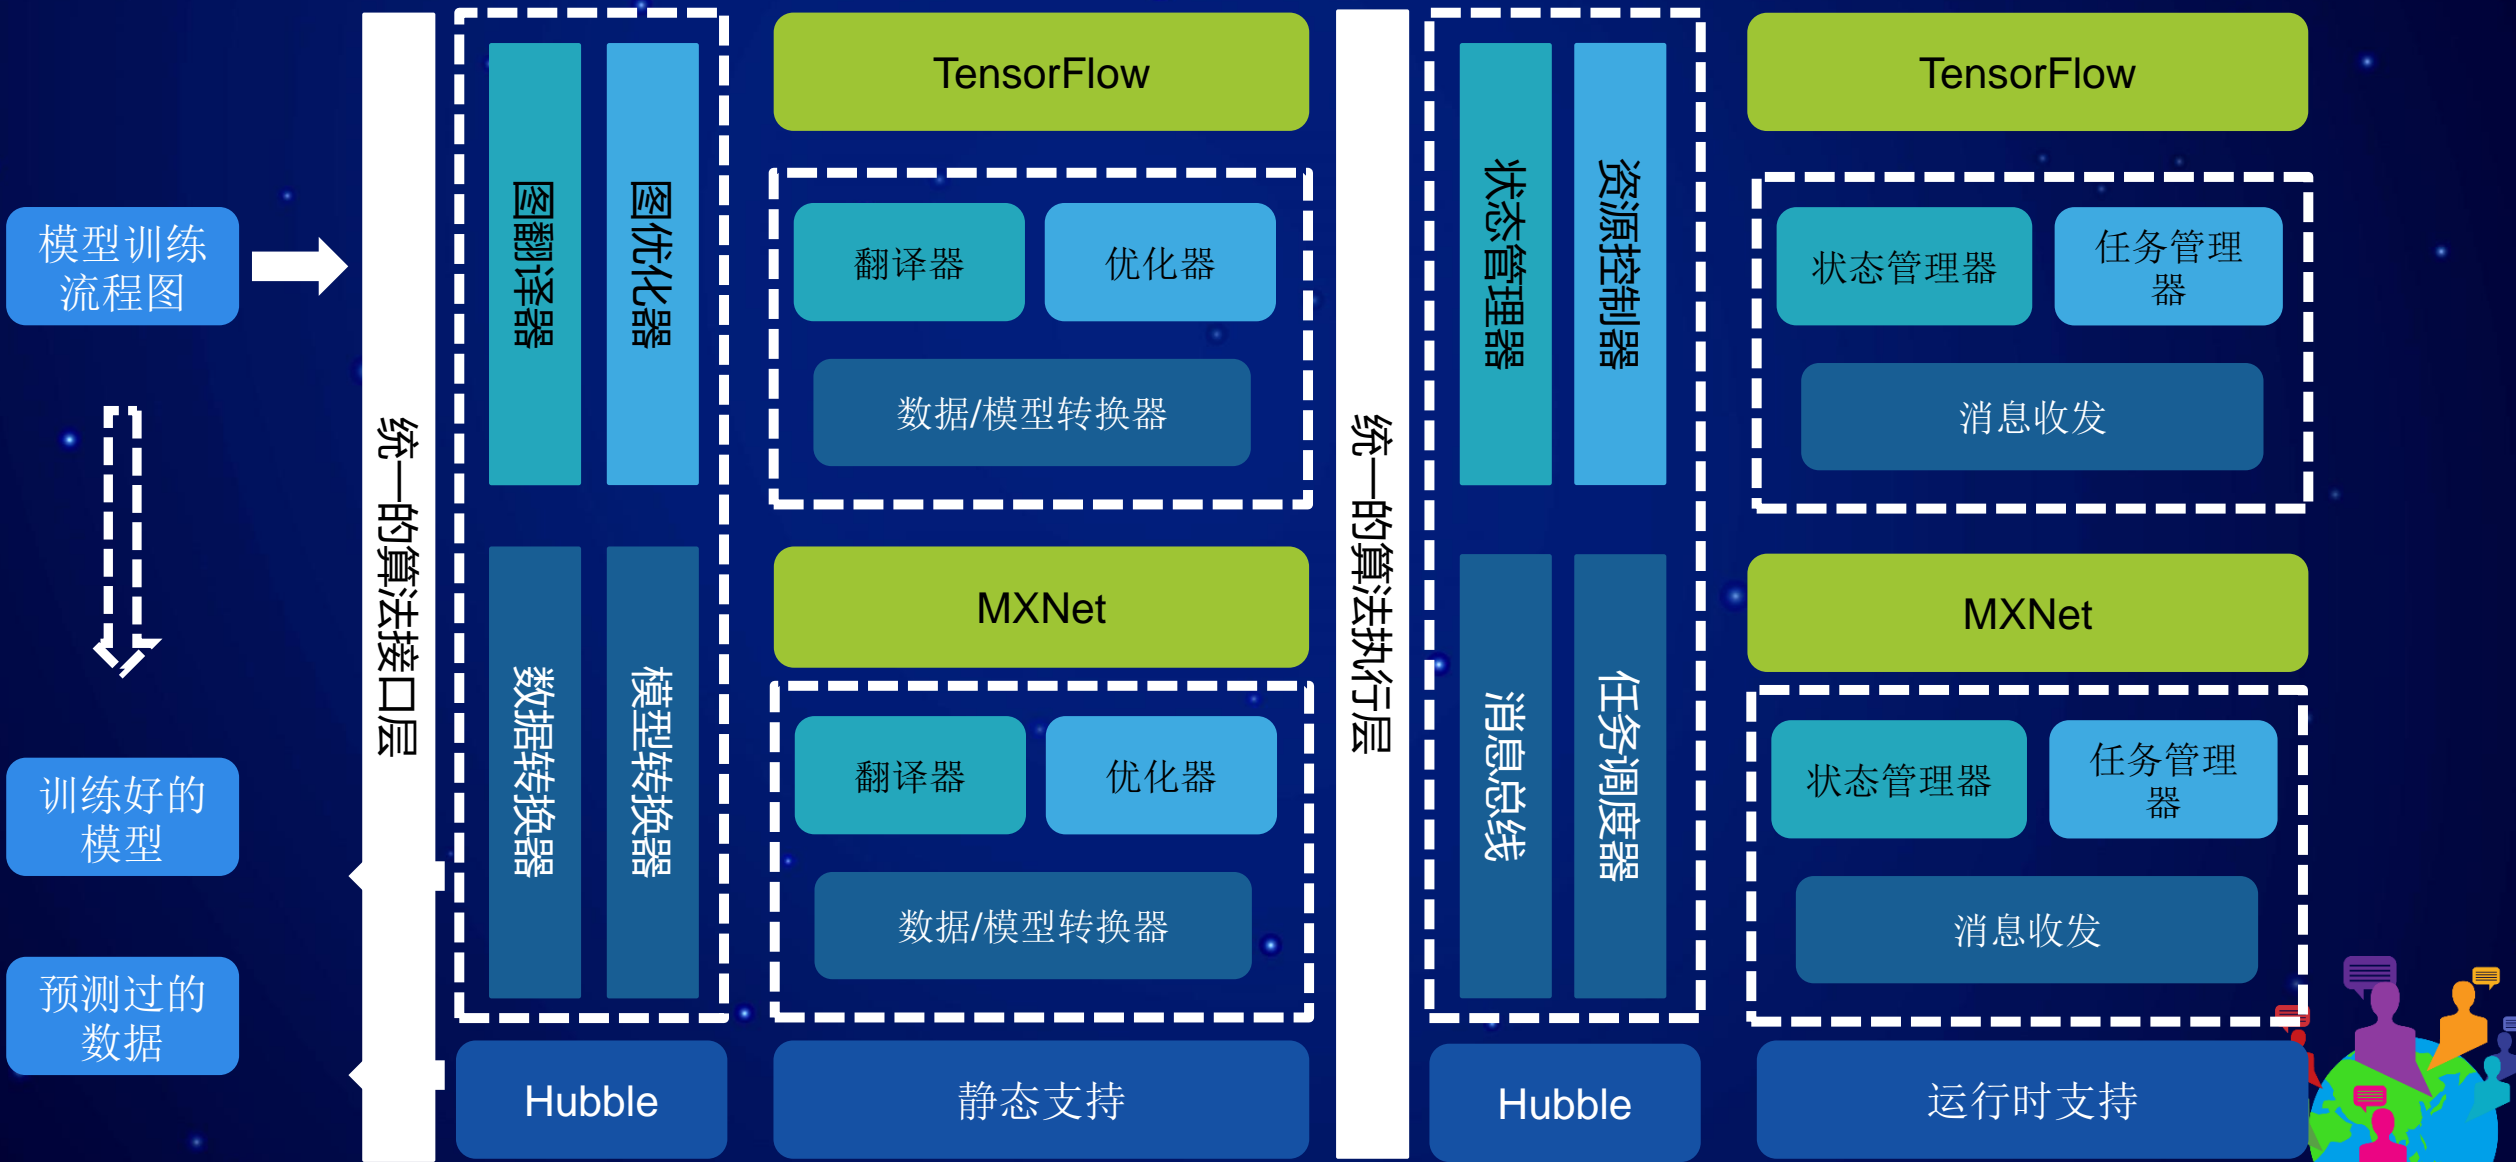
模型训练流程图

训练好的模型

预测过的数据

统一的算法接口层

图翻译器

图优化器

数据转换器

模型转换器

Hubble

TensorFlow

翻译器

优化器

数据/模型转换器

MXNet

翻译器

优化器

数据/模型转换器

静态支持

统一的算法执行层

状态管理器

资源控制器

消息总线

任务调度器

Hubble

TensorFlow

状态管理器

任务管理器

消息收发

MXNet

状态管理器

任务管理器

消息收发

运行时支持